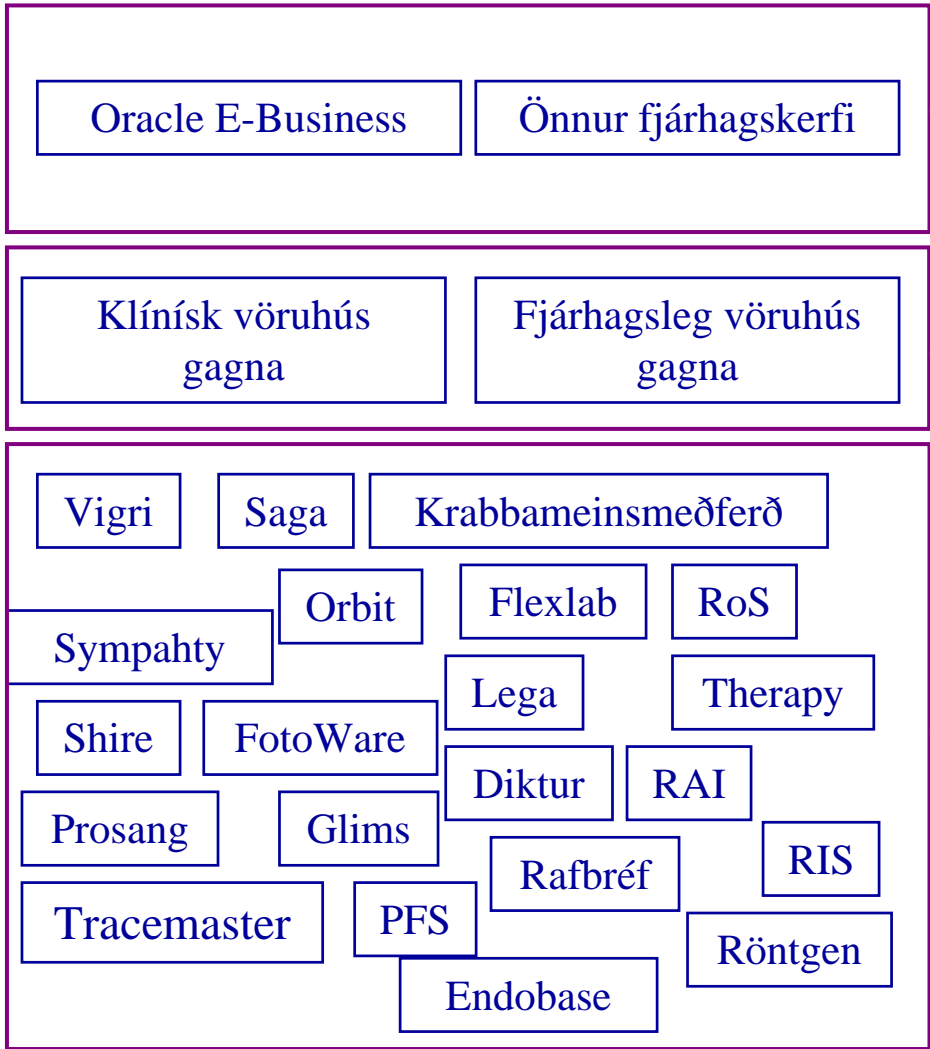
Oracle E-Business

Önnur fjárhagskerfi

Klínísk vöruhús gagna

Fjárhagsleg vöruhús gagna

Vigri

Saga

Krabbameinsmeðferð

Orbit

Flexlab

RoS

Sympahty

Lega

Therapy

Shire

FotoWare

Diktur

RAI

Prosang

Glims

RIS

Rafbréf

Tracemaster

PFS

Röntgen

Endobase